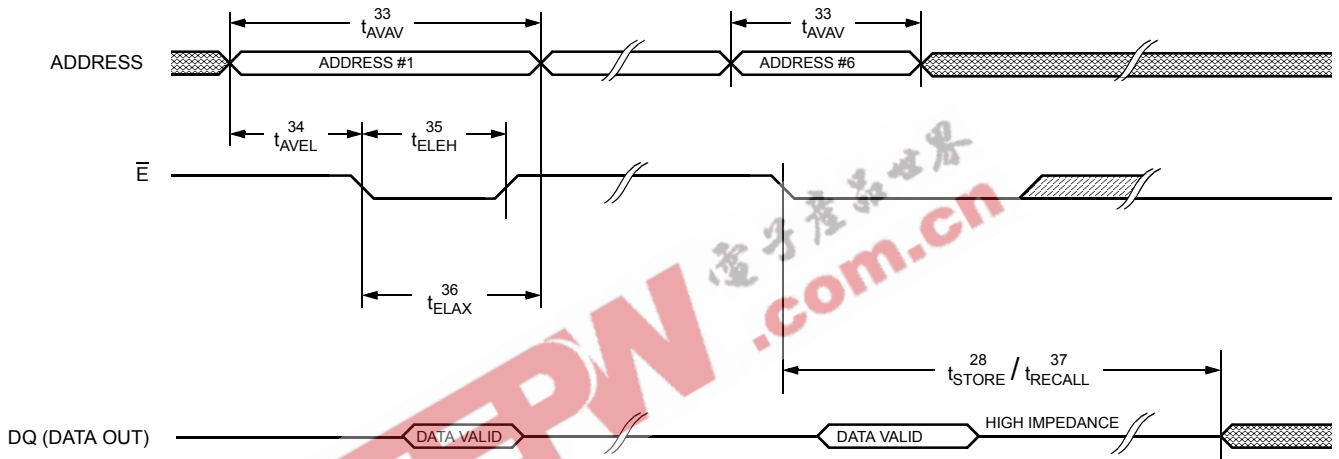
ADDRESS

$t_{AVAV}^{33}$

ADDRESS #1

$t_{AVAV}^{33}$

ADDRESS #6

$t_{AVEL}^{34}$

$t_{ELEH}^{35}$

$\overline{E}$

电子产品世界

.com.cn

EEPW

$t_{ELAX}^{36}$

$t_{STORE}^{28}$ / $t_{RECALL}^{37}$

DQ (DATA OUT)

DATA VALID

DATA VALID

HIGH IMPEDANCE